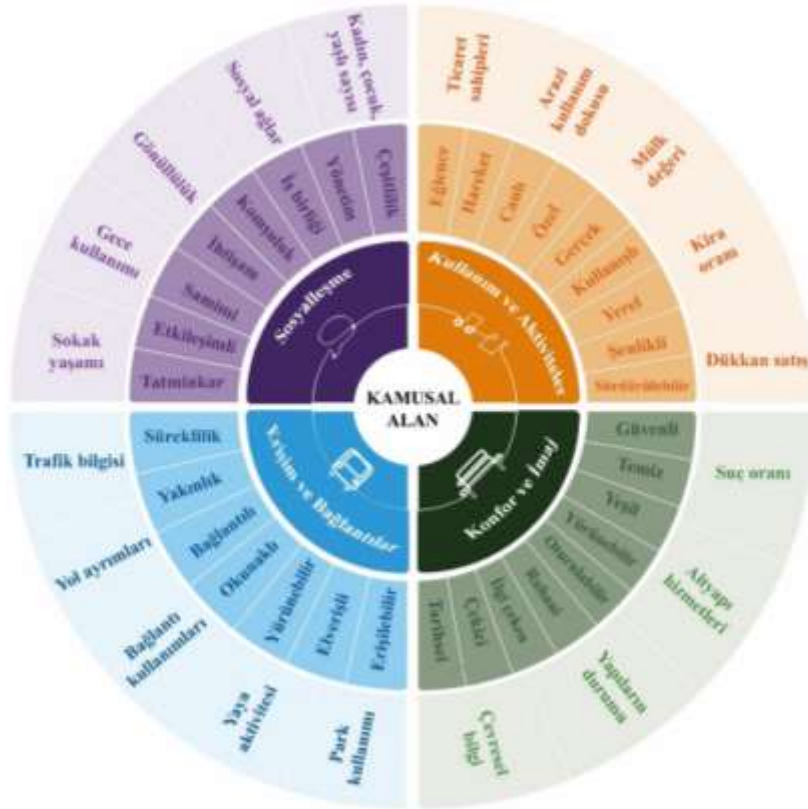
KAMUSAL ALAN

Sosyalleşme
Kullanım ve Aktiviteler
Erişim ve Bağlantılar
Konfor ve İmaj

Tatminkar
Etkileşimli
Samimi
İhtişam
Komşuluk
İş birliği
Yönetim
Çeşitlilik

Sokak yaşamı
Gece kullanımı
Gönüllülük
Sosyal ağlar
Kadın, çocuk, yaşlı sayısı

Eğlence
Hareket
Canlı
Özel
Gerçek
Kullanışlı
Yerel
Şenlikli
Sürdürülebilir

Ticaret sahipleri
Arazi kullanım dokusu
Mülk değeri
Kira oranı
Dükkan satış

Güvenli
Temiz
Yeşil
Yürünebilir
Oturulabilir
Ruhani
İlgi çeken
Çekici
Tarihsel

Suç oranı
Altyapı hizmetleri
Yapıların durumu
Çevresel bilgi

Süreklilik
Yakınlık
Bağlantılı
Okunaklı
Yürünebilir
Elverişli
Erişilebilir

Trafik bilgisi
Yol ayrımları
Bağlantı kullanımları
Yaya aktivitesi
Park kullanımı